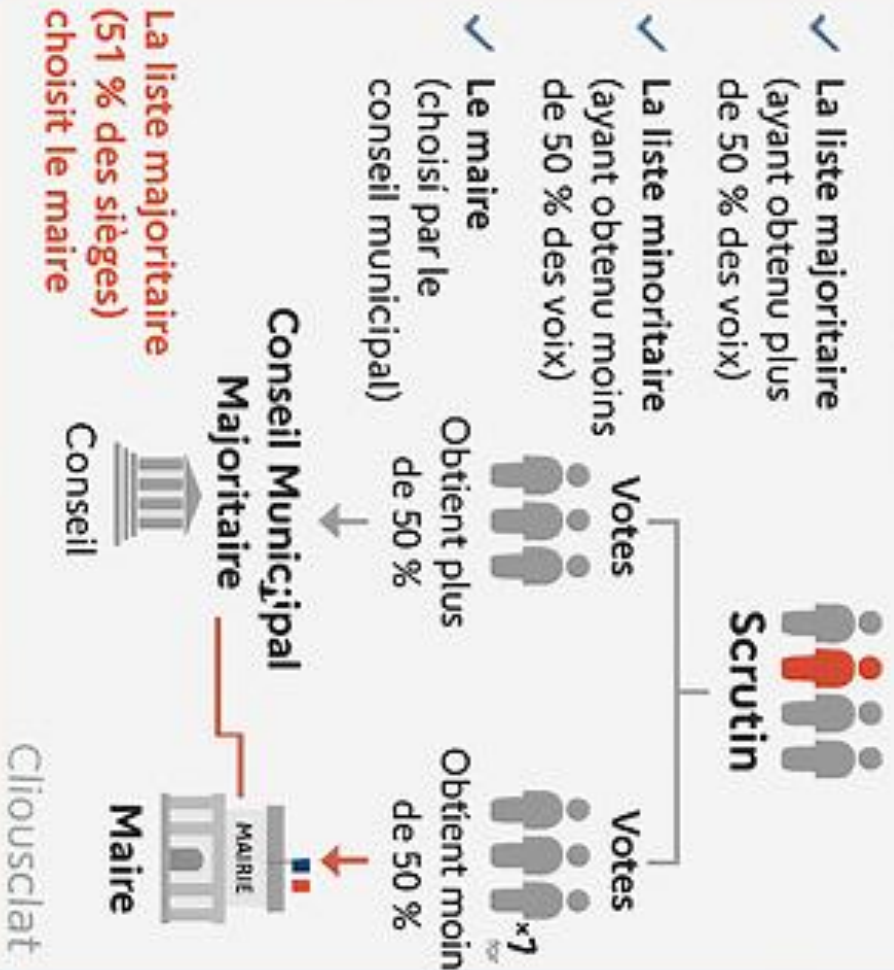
La liste majoritaire (ayant obtenu plus de 50 % des voix)

La liste minoritaire (ayant obtenu moins de 50 % des voix)

Le maire (choisi par le conseil municipal)

La liste majoritaire (51 % des sièges) choisit le maire

Scrutin

Votes

Obtient plus de 50 %

Votes

×7

Obtient moin de 50 %

Conseil Municipal Majoritaire

Conseil

MAIRIE

Maire

Cliousclat